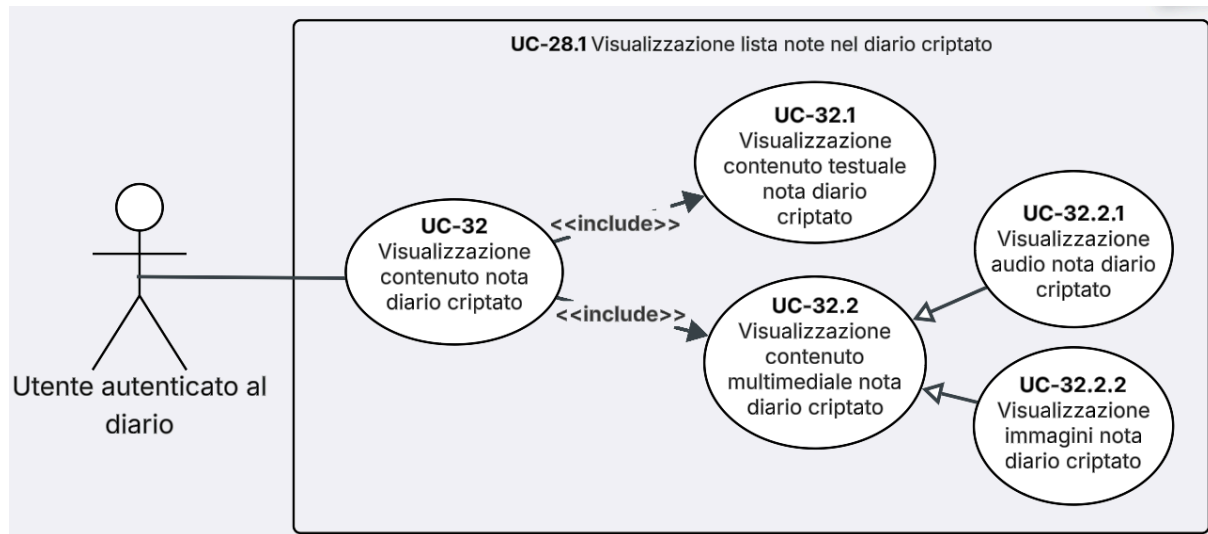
UC-28.1 Visualizzazione lista note nel diario criptato

Utente autenticato al diario

UC-32
Visualizzazione contenuto nota diario criptato

<<include>>

<<include>>

UC-32.1
Visualizzazione contenuto testuale nota diario criptato

UC-32.2
Visualizzazione contenuto multimediale nota diario criptato

UC-32.2.1
Visualizzazione audio nota diario criptato

UC-32.2.2
Visualizzazione immagini nota diario criptato